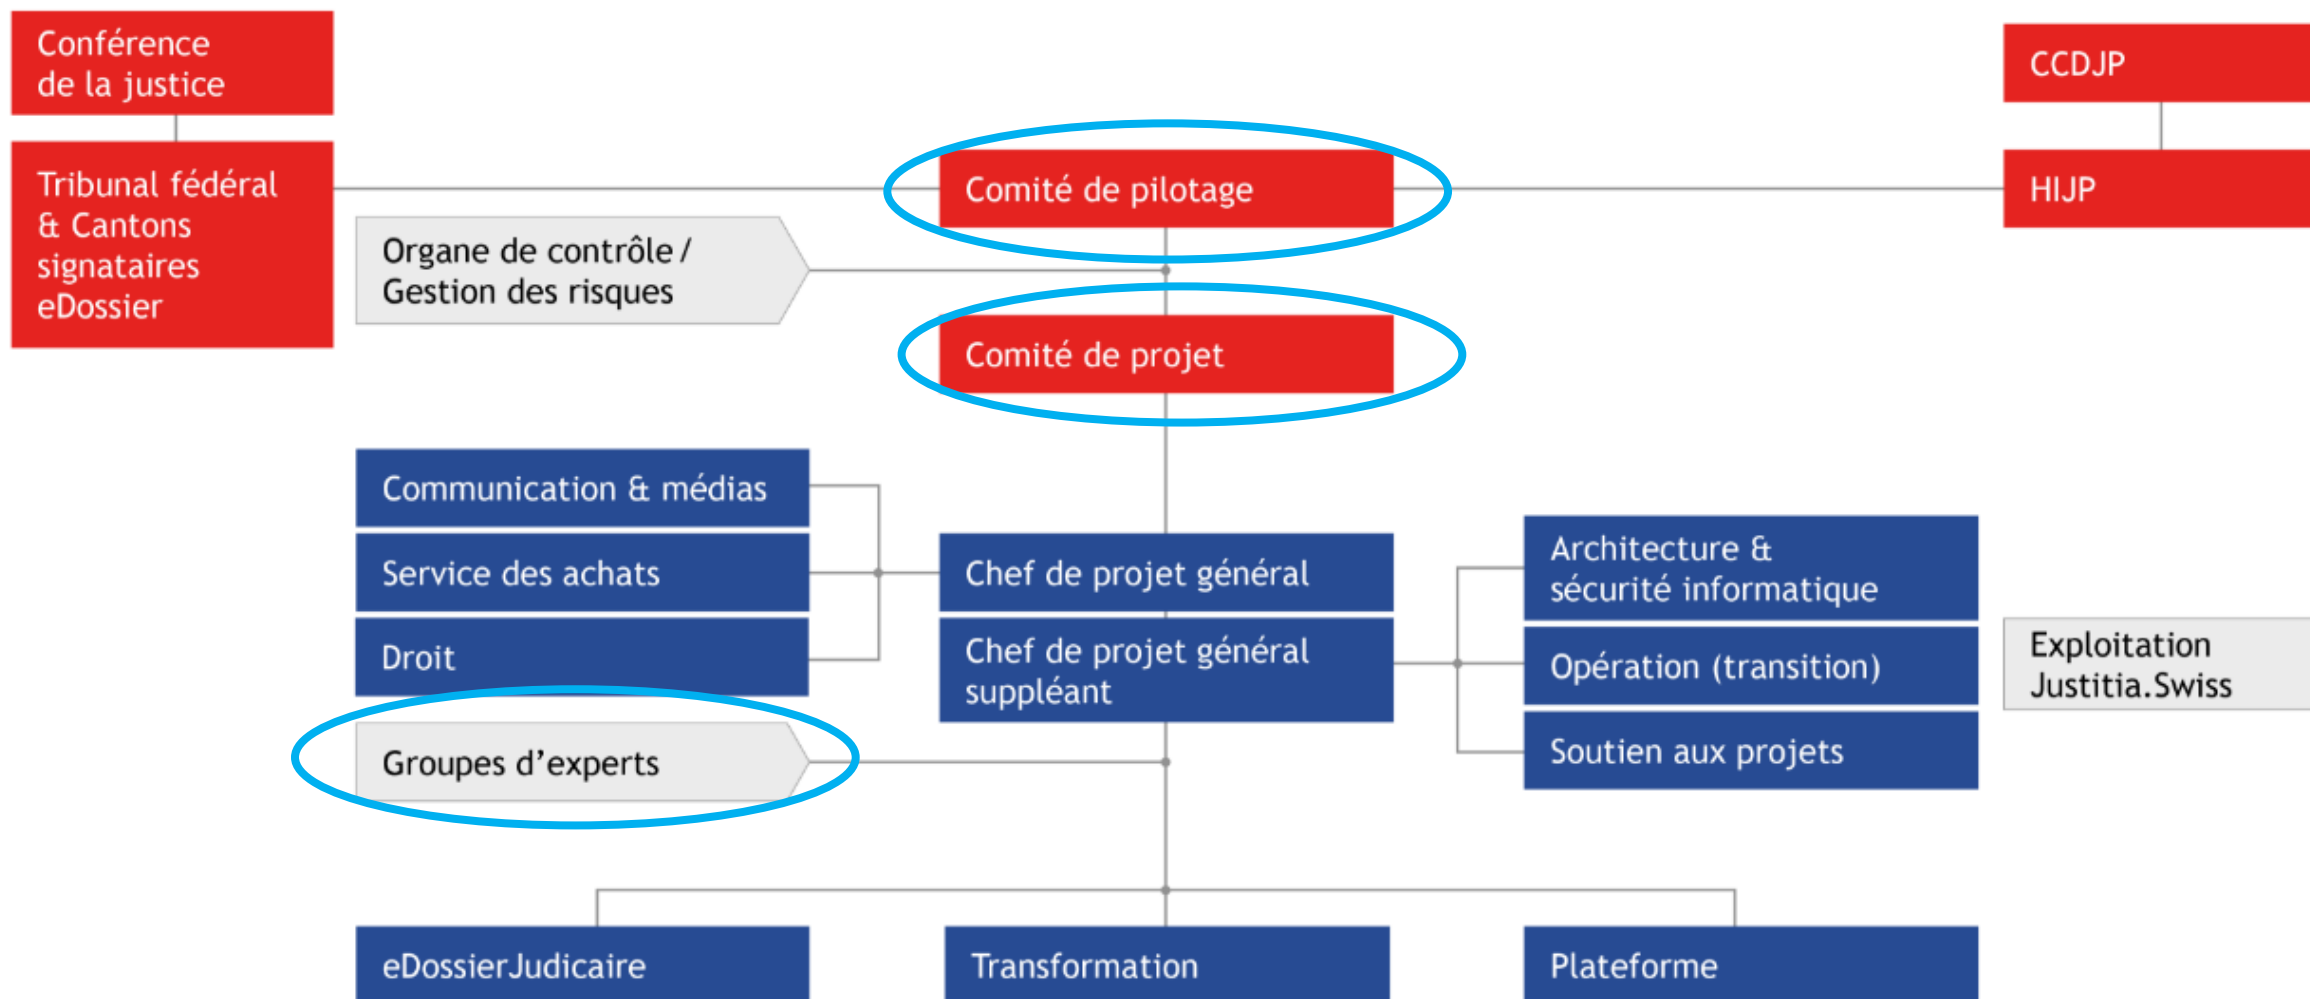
Conférence de la justice

Tribunal fédéral & Cantons signataires eDossier

CCDJP

HIJP

Comité de pilotage

Organe de contrôle / Gestion des risques

Comité de projet

Communication & médias

Service des achats

Droit

Chef de projet général

Chef de projet général suppléant

Architecture & sécurité informatique

Opération (transition)

Soutien aux projets

Exploitation Justitia.Swiss

Groupes d'experts

eDossierJudicaire

Transformation

Plateforme